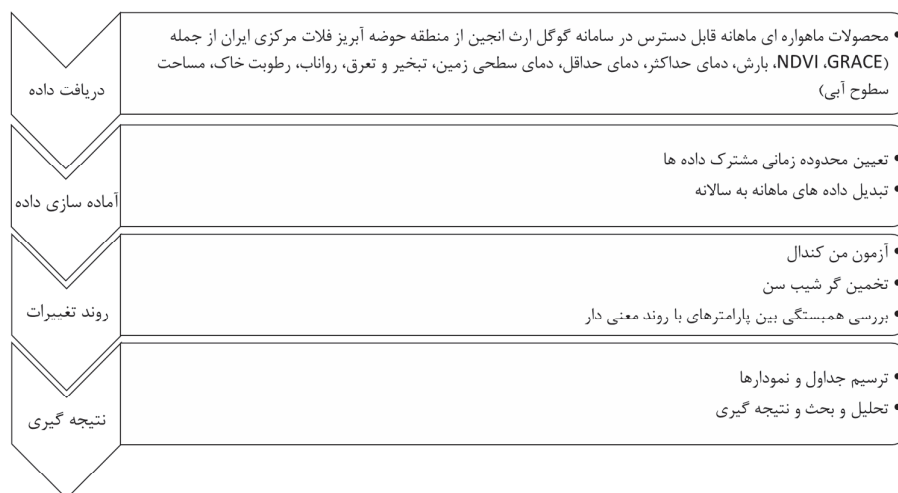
دریافت داده

• محصولات ماهواره ای ماهانه قابل دسترس در سامانه گوگل ارث انجین از منطقه حوضه آبریز فلات مرکزی ایران از جمله (GRACE، NDVI، بارش، دمای حداکثر، دمای حداقل، دمای سطحی زمین، تبخیر و تعرق، رواناب، رطوبت خاک، مساحت سطوح آبی)

آماده سازی داده

• تعیین محدوده زمانی مشترک داده ها
• تبدیل داده های ماهانه به سالانه

روند تغییرات

• آزمون من کندال
• تخمین گر شیب سن
• بررسی همبستگی بین پارامترهای با روند معنی دار

نتیجه گیری

• ترسیم جداول و نمودارها
• تحلیل و بحث و نتیجه گیری